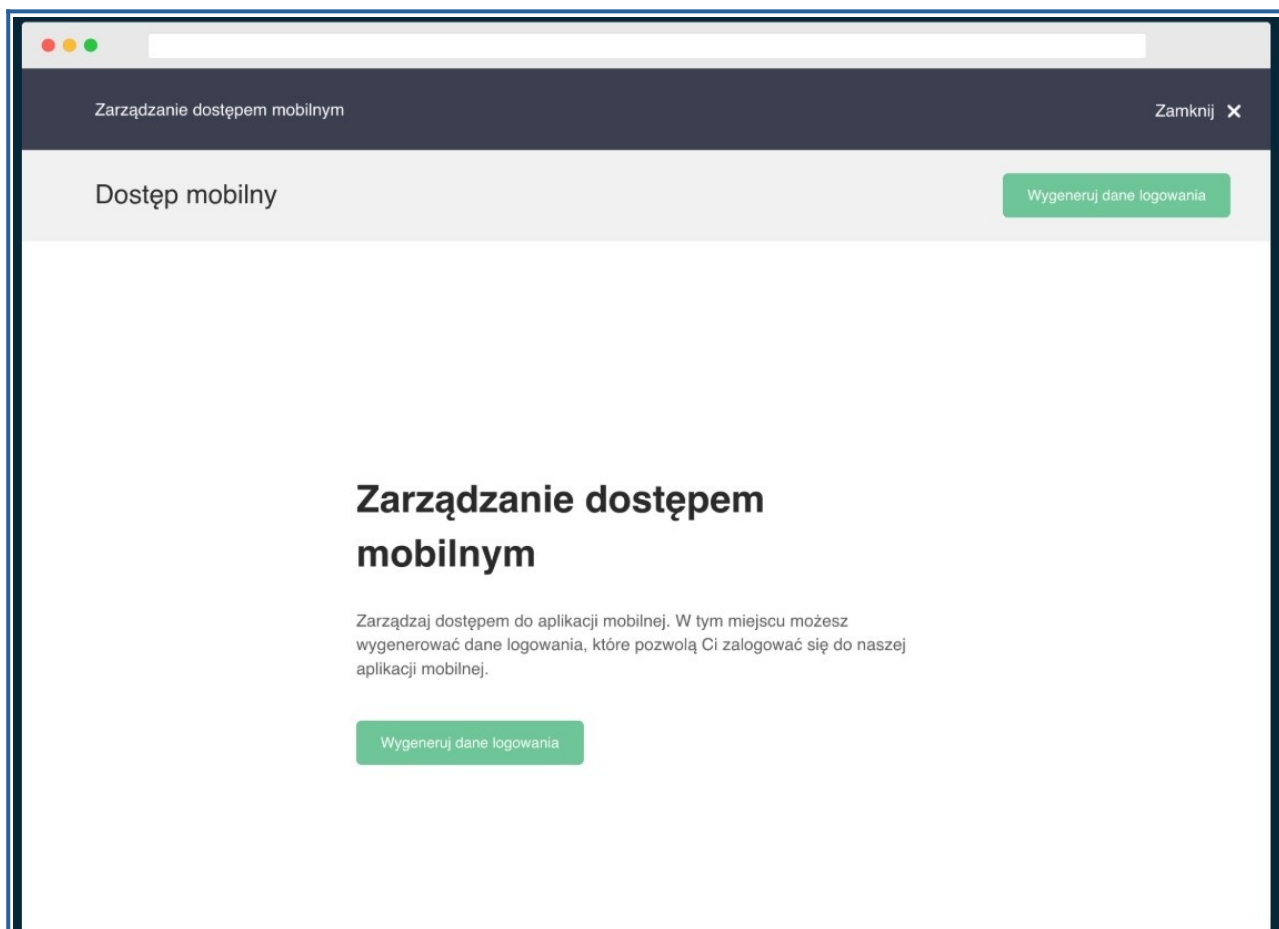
Zarządzanie dostępem mobilnym

Zamknij ✕

Dostęp mobilny

Wygeneruj dane logowania

Zarządzanie dostępem mobilnym

Zarządzaj dostępem do aplikacji mobilnej. W tym miejscu możesz wygenerować dane logowania, które pozwolą Ci zalogować się do naszej aplikacji mobilnej.

Wygeneruj dane logowania